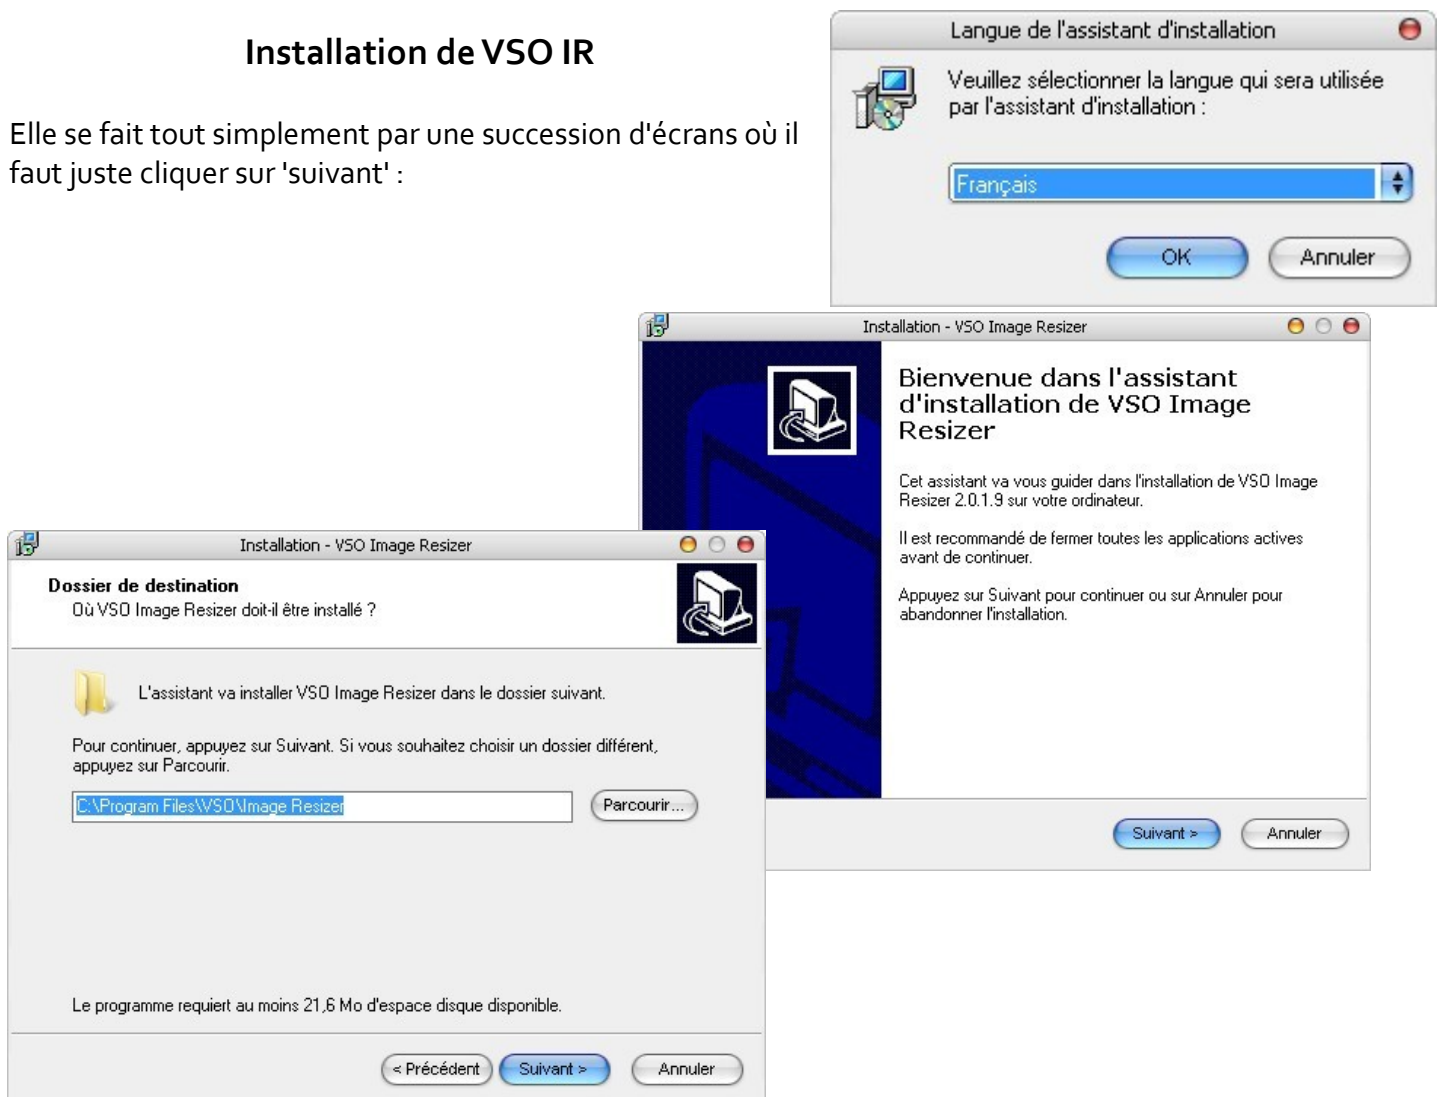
Installation de VSO IR

Elle se fait tout simplement par une succession d'écrans où il faut juste cliquer sur 'suivant' :

Langue de l'assistant d'installation

Veuillez sélectionner la langue qui sera utilisée par l'assistant d'installation :

Français

OK

Annuler

Installation - VSO Image Resizer

Bienvenue dans l'assistant d'installation de VSO Image Resizer

Cet assistant va vous guider dans l'installation de VSO Image Resizer 2.0.1.9 sur votre ordinateur.

Il est recommandé de fermer toutes les applications actives avant de continuer.

Appuyez sur Suivant pour continuer ou sur Annuler pour abandonner l'installation.

Suivant >

Annuler

Installation - VSO Image Resizer

Dossier de destination

Où VSO Image Resizer doit-il être installé ?

L'assistant va installer VSO Image Resizer dans le dossier suivant.

Pour continuer, appuyez sur Suivant. Si vous souhaitez choisir un dossier différent, appuyez sur Parcourir.

C:\Program Files\VSO\Image Resizer

Parcourir...

Le programme requiert au moins 21,6 Mo d'espace disque disponible.

< Précédent

Suivant >

Annuler